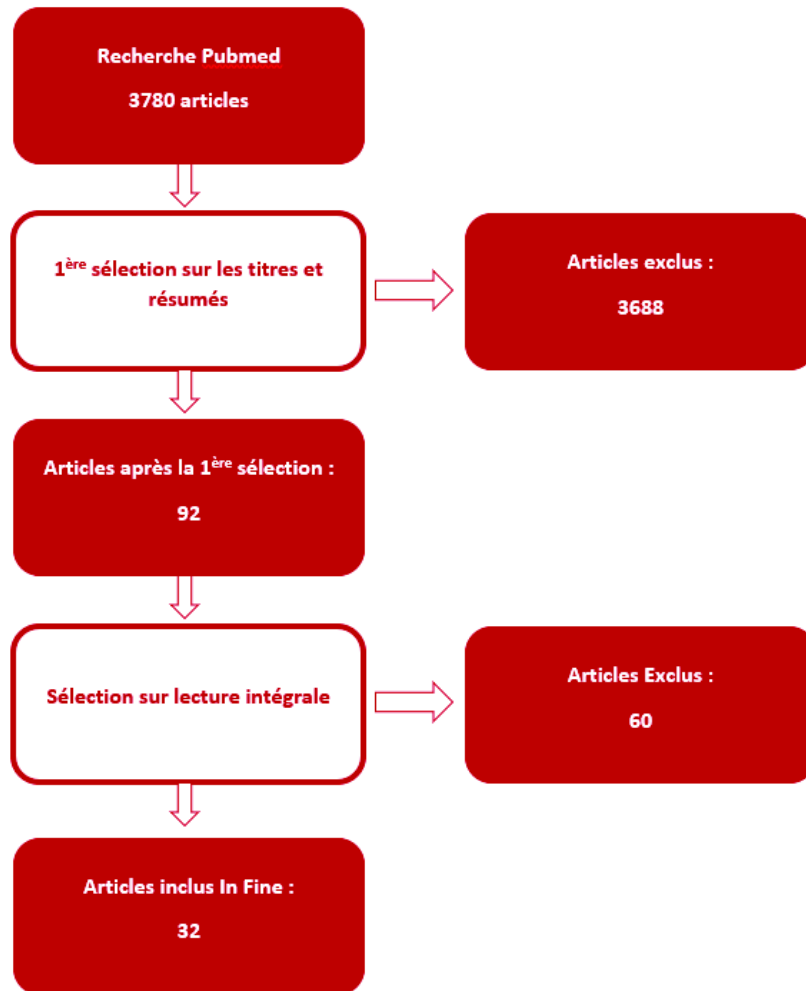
Recherche Pubmed

3780 articles

1$^{ère}$ sélection sur les titres et résumés

Articles exclus :

3688

Articles après la 1$^{ère}$ sélection :

92

Sélection sur lecture intégrale

Articles Exclus :

60

Articles inclus In Fine :

32